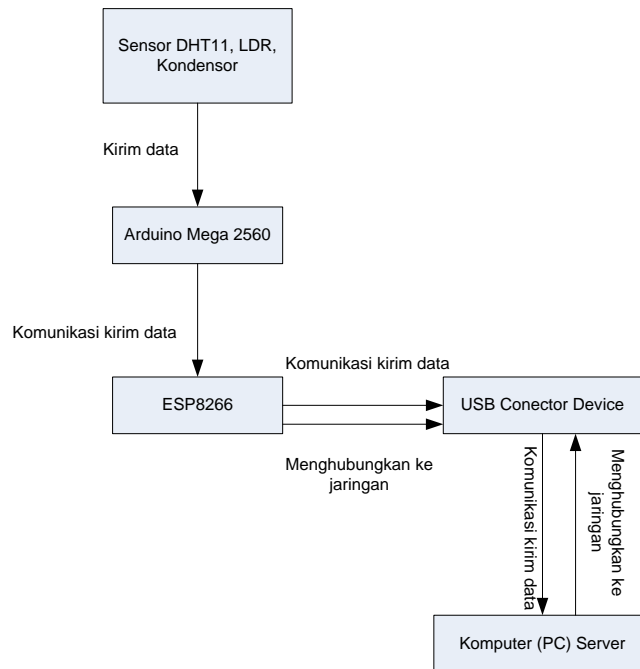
Sensor DHT11, LDR, Kondensor

Kirim data

Arduino Mega 2560

Komunikasi kirim data

ESP8266

Komunikasi kirim data

USB Conector Device

Menghubungkan ke jaringan

Komunikasi kirim data

Menghubungkan ke jaringan

Komputer (PC) Server